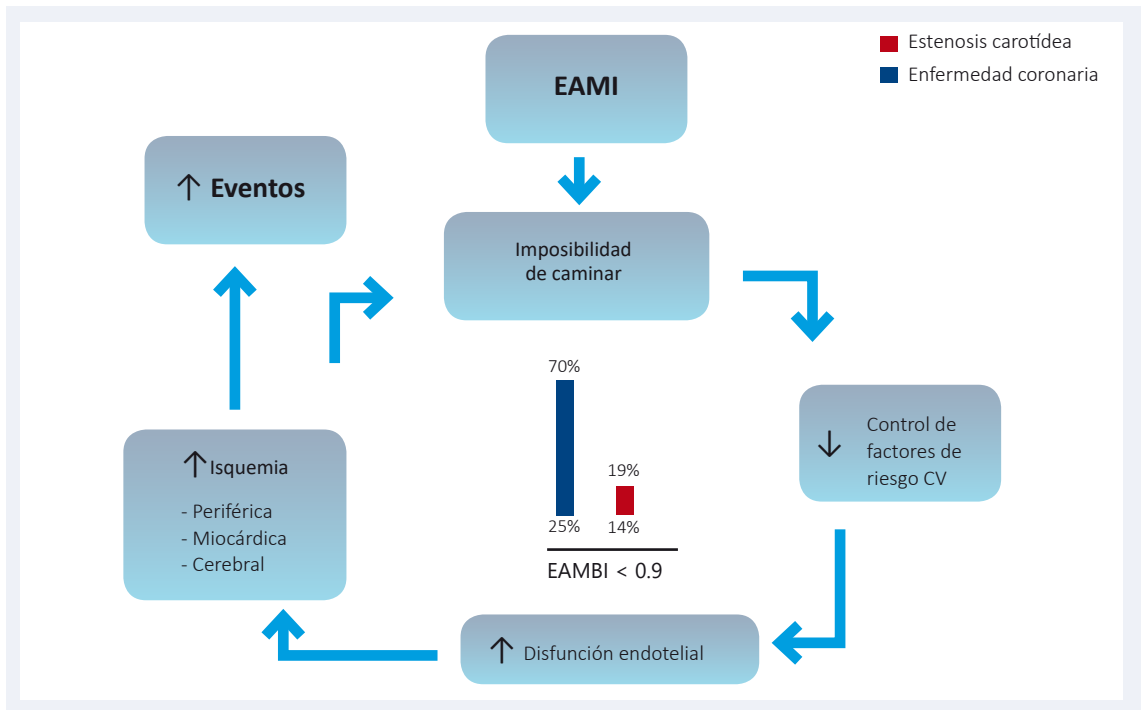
Estenosis carotídea
Enfermedad coronaria

EAMI

↑ Eventos

Imposibilidad de caminar

70%

19%

25%

14%

EAMBI < 0.9

↓ Control de factores de riesgo CV

↑ Isquemia

- Periférica
- Miocárdica
- Cerebral

↑ Disfunción endotelial